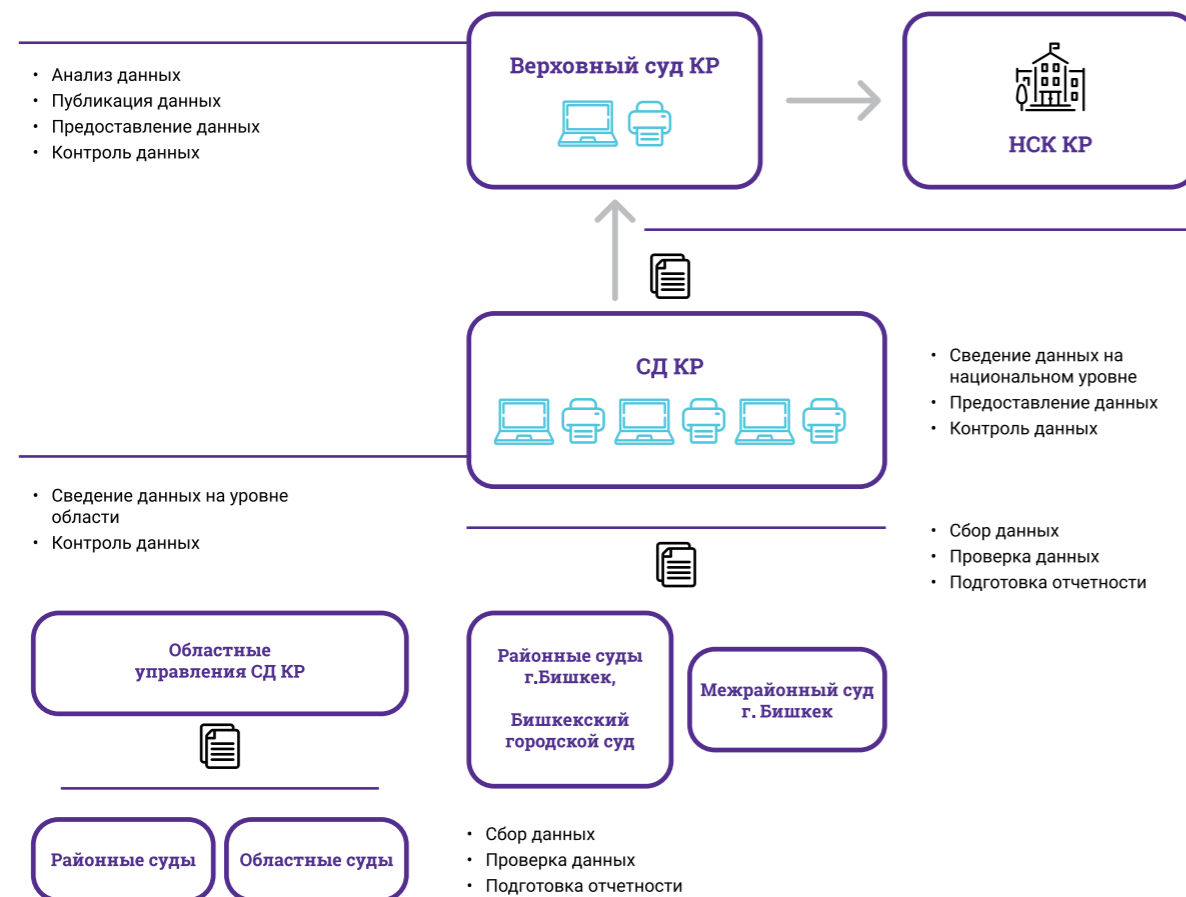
• Анализ данных
• Публикация данных
• Предоставление данных
• Контроль данных

Верховный суд КР

НСК КР

СД КР

• Сведение данных на национальном уровне
• Предоставление данных
• Контроль данных

• Сведение данных на уровне области
• Контроль данных

• Сбор данных
• Проверка данных
• Подготовка отчетности

Областные управления СД КР

Районные суды г.Бишкек,

Бишкекский городской суд

Межрайонный суд г. Бишкек

Районные суды

Областные суды

• Сбор данных
• Проверка данных
• Подготовка отчетности